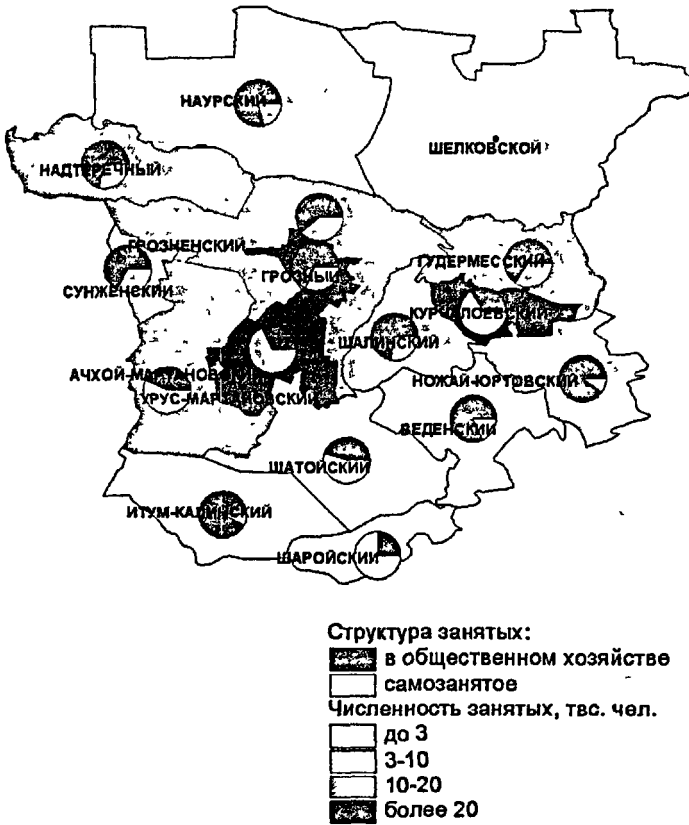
НАУРСКИЙ
ШЕЛКОВСКОЙ
НАДТЕРЕЧНЫЙ
ГРОЗНЕНСКИЙ
ГРОЗНЫЙ
ГУДЕРМЕССКИЙ
СУНЖЕНСКИЙ
КУРЧАЛОЕВСКИЙ
ШАЛИНСКИЙ
АЧХОЙ-МАРТАНОВСКИЙ
УРУС-МАРТАНОВСКИЙ
НОЖАЙ-ЮРТОВСКИЙ
ВЕДЕНСКИЙ
ШАТОЙСКИЙ
ИТУМ-КАЛИНСКИЙ
ШАРОЙСКИЙ

Структура занятых:
в общественном хозяйстве
самозанятое
Численность занятых, твс. чел.
до 3
3-10
10-20
более 20